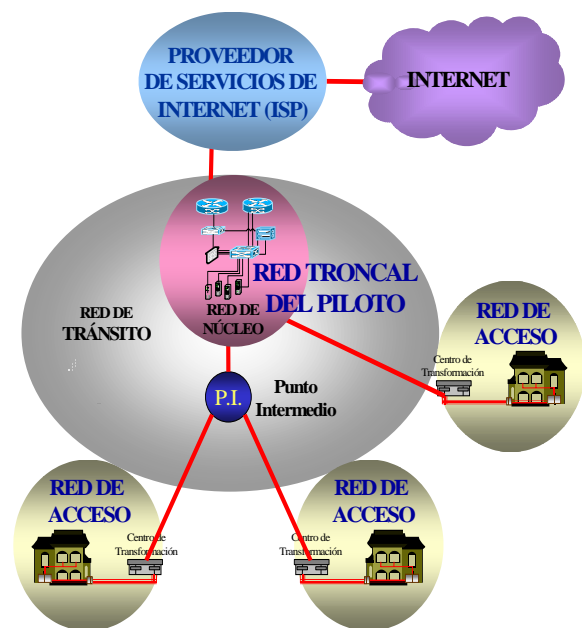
PROVEEDOR DE SERVICIOS DE INTERNET (ISP)

INTERNET

RED TRONCAL DEL PILOTO

RED DE TRÁNSITO

RED DE NÚCLEO

P.I.

Punto Intermedio

RED DE ACCESO

Centro de Transformación

RED DE ACCESO

Centro de Transformación

RED DE ACCESO

Centro de Transformación